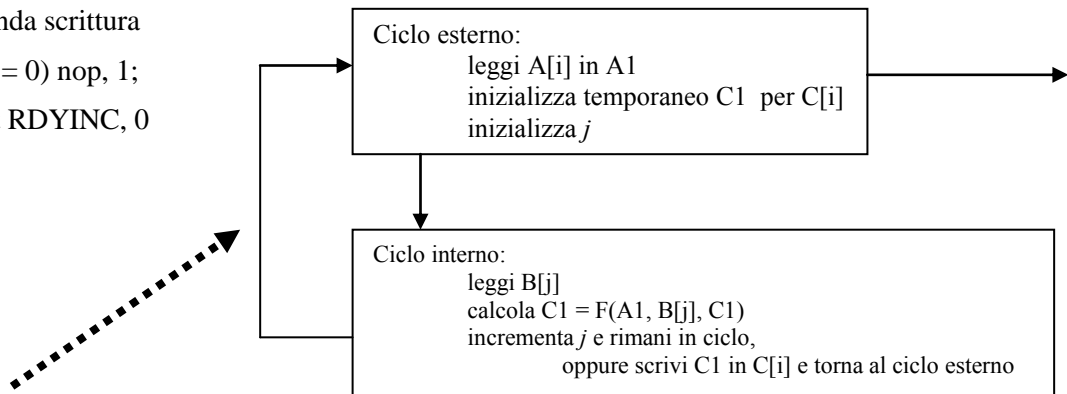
nda scrittura
= 0) nop, 1;
RDYINC, 0

Ciclo esterno:
leggi A[i] in A1
inizializza temporaneo C1 per C[i]
inizializza *j*

Ciclo interno:
leggi B[j]
calcola C1 = F(A1, B[j], C1)
incrementa *j* e rimani in ciclo,
oppure scrivi C1 in C[i] e torna al ciclo esterno